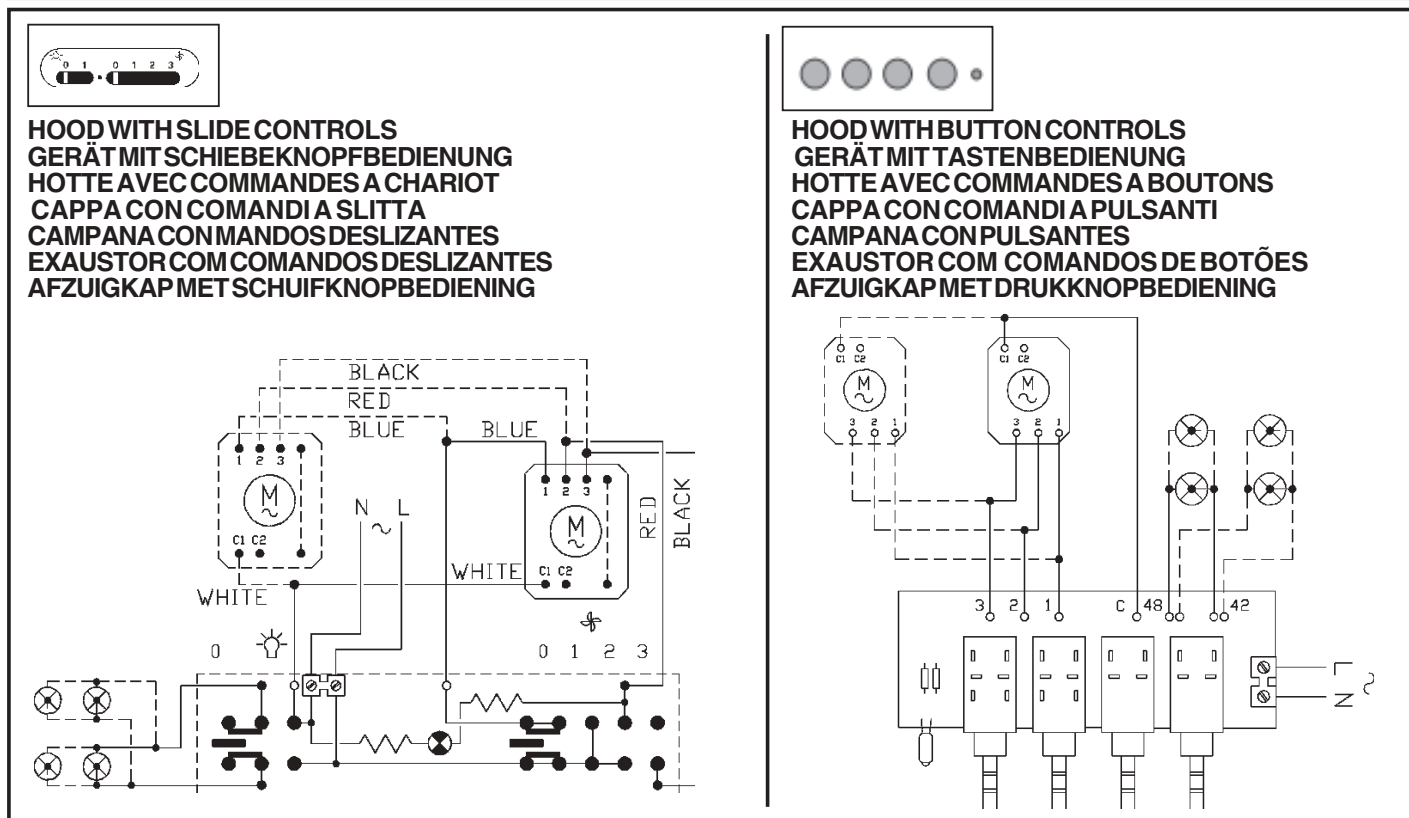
0 1 0 1 2 3

HOOD WITH SLIDE CONTROLS
GERÄT MIT SCHIEBEKNOPFBEDIENUNG
HOTTE AVEC COMMANDES A CHARIOT
CAPPA CON COMANDI A SLITTA
CAMPANA CON MANDOS DESLIZANTES
EXAUSTOR COM COMANDOS DESLIZANTES
AFZUIGKAP MET SCHUIFKNOPBEDIENING

BLACK
RED
BLUE
BLUE
1 2 3
M
C1 C2
N L
1 2 3
M
C1 C2
RED
BLACK
WHITE
WHITE
0
0 1 2 3

HOOD WITH BUTTON CONTROLS
GERÄT MIT TASTENBEDIENUNG
HOTTE AVEC COMMANDES A BOUTONS
CAPPA CON COMANDI A PULSANTI
CAMPANA CON PULSANTES
EXAUSTOR COM COMANDOS DE BOTÕES
AFZUIGKAP MET DRUKKNOPBEDIENING

C1 C2
M
3 2 1
C1 C2
M
3 2 1
3 2 1
C 48
42
L
N